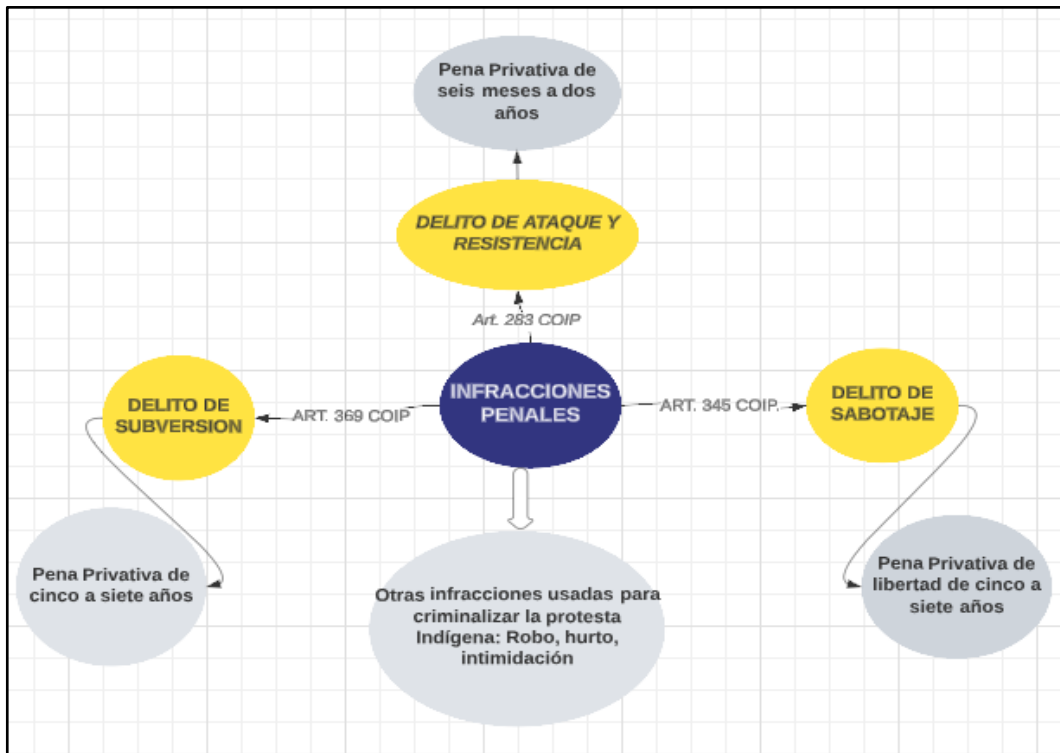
Pena Privativa de seis meses a dos años

DELITO DE ATAQUE Y RESISTENCIA

Art. 283 COIP

INFRACCIONES PENALES

ART. 369 COIP

DELITO DE SUBVERSION

ART. 345 COIP.

DELITO DE SABOTAJE

Pena Privativa de cinco a siete años

Otras infracciones usadas para criminalizar la protesta Indígena: Robo, hurto, intimidación

Pena Privativa de libertad de cinco a siete años